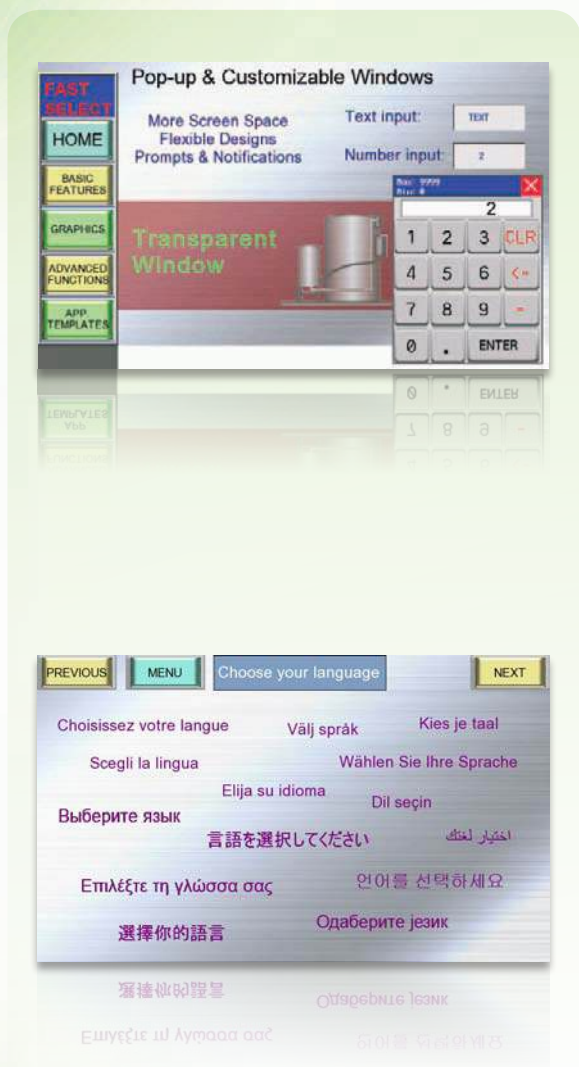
FAST SELECT

HOME

BASIC FEATURES

GRAPHICS

ADVANCED FUNCTIONS

APP TEMPLATES

Pop-up & Customizable Windows

More Screen Space
Flexible Designs
Prompts & Notifications

Text input: TEXT

Number input: 2

Max: 9999
Min: 0

2

1 2 3 CLR
4 5 6 <-
7 8 9 -
0 . ENTER

Transparent Window

PREVIOUS MENU Choose your language NEXT

Choisissez votre langue
Välj språk
Kies je taal
Scegli la lingua
Wählen Sie Ihre Sprache
Elija su idioma
Dil seçin
Выберите язык
言語を選択してください
اختيار لغتك
Επιλέξτε τη γλώσσα σας
언어를 선택하세요
選擇你的語言
Одаберите језик